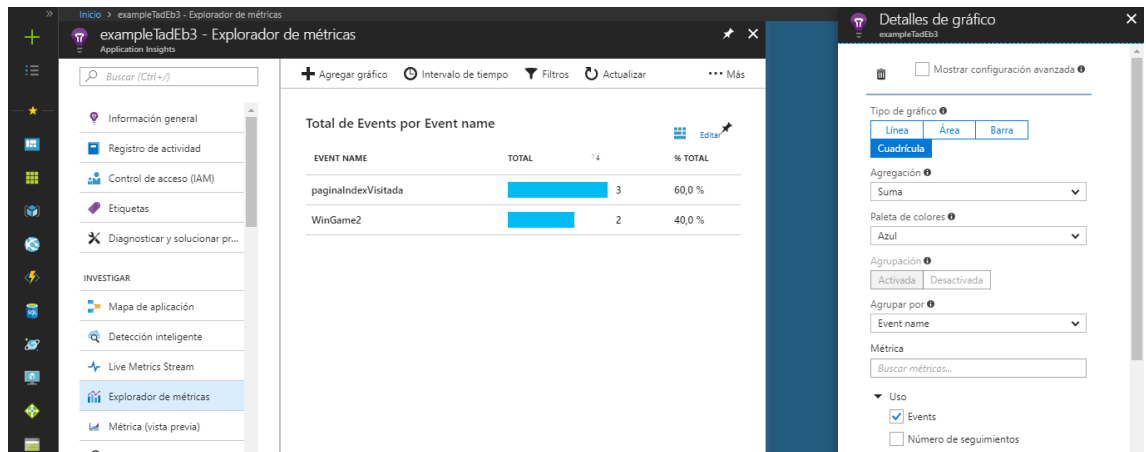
Inicio > exampleTadEb3 - Explorador de métricas

exampleTadEb3 - Explorador de métricas
Application Insights

Buscar (Ctrl+/)

Información general
Registro de actividad
Control de acceso (IAM)
Etiquetas
Diagnosticar y solucionar pr...

INVESTIGAR

Mapa de aplicación
Detección inteligente
Live Metrics Stream
Explorador de métricas
Métrica (vista previa)

Agregar gráfico  Intervalo de tiempo  Filtros  Actualizar  ··· Más

Total de Events por Event name

Editar

| EVENT NAME | TOTAL | % TOTAL |
|---|---|---|
| paginaIndexVisitada | 3 | 60,0 % |
| WinGame2 | 2 | 40,0 % |

Detalles de gráfico
exampleTadEb3

Mostrar configuración avanzada

Tipo de gráfico
Línea  Área  Barra
Cuadrícula

Agregación
Suma

Paleta de colores
Azul

Agrupación
Activada  Desactivada

Agrupar por
Event name

Métrica
Buscar métricas...

Uso
Events
Número de seguimientos